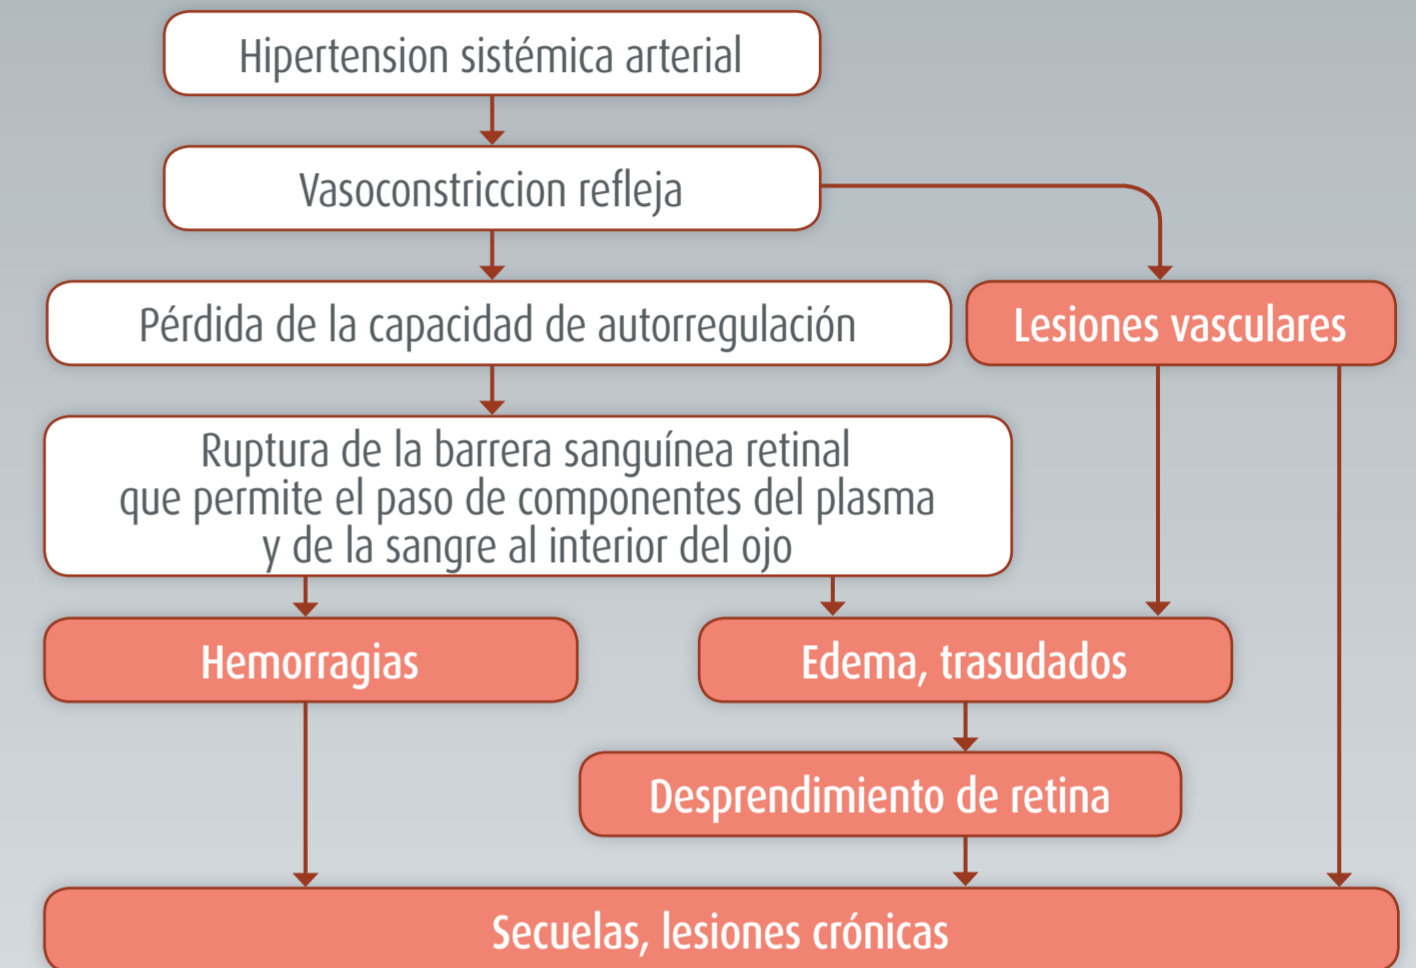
Hipertension sistémica arterial

Vasoconstriccion refleja

Pérdida de la capacidad de autorregulación

Lesiones vasculares

Ruptura de la barrera sanguínea retinal que permite el paso de componentes del plasma y de la sangre al interior del ojo

Hemorragias

Edema, trasudados

Desprendimiento de retina

Secuelas, lesiones crónicas